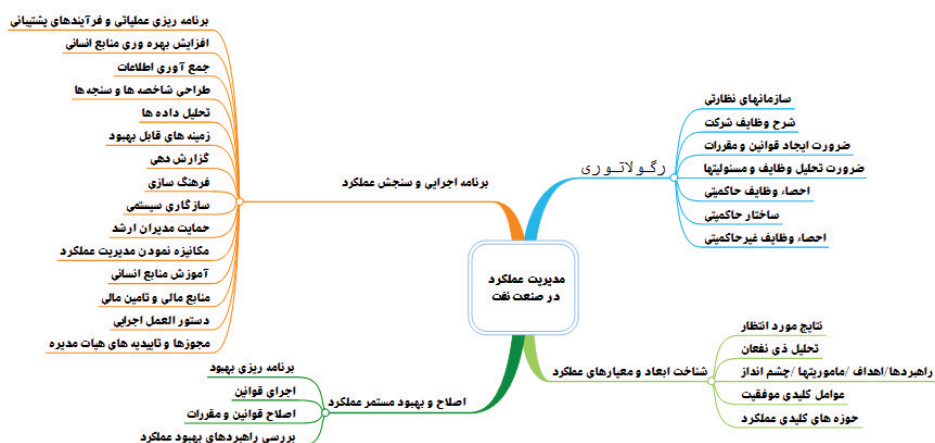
مديريت عملكرد
در صنعت نفت

برنامه اجرايي و سنجش عملكرد

برنامه ريزي عملياتي و فرآيندهاي پشتيباني
افزايش بهره وري منابع انساني
جمع آوري اطلاعات
طراحي شاخصه ها و سنجه ها
تحليل داده ها
زمينه هاي قابل بهبود
گزارش دهي
فرهنگ سازي
سازگاري سيستمي
حمايت مديران ارشد
مكانيزه نمودن مديريت عملكرد
آموزش منابع انساني
منابع مالي و تامين مالي
دستور العمل اجرايي
مجوزها و تاييديه هاي هيات مديره

رگولاتوری

سازمانهاي نظارتي
شرح وظايف شركت
ضرورت ايجاد قوانين و مقررات
ضرورت تحليل وظايف و مسئوليتها
احصاء وظايف حاكميتي
ساختار حاكميتي
احصاء وظايف غيرحاكميتي

اصلاح و بهبود مستمر عملكرد

برنامه ريزي بهبود
اجراي قوانين
اصلاح قوانين و مقررات
بررسي راهبردهاي بهبود عملكرد

شناخت ابعاد و معيارهاي عملكرد

نتايج مورد انتظار
تحليل ذي نفعان
راهبردها /اهداف /ماموريتها /چشم انداز
عوامل كليدي موفقيت
حوزه هاي كليدي عملكرد